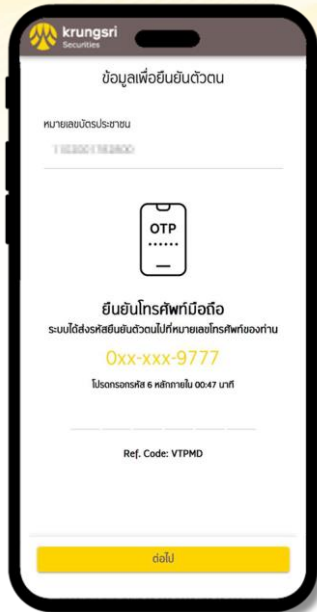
krungsri Securities

ข้อมูลเพื่อยืนยันตัวตน

หมายเลขบัตรประชาชน

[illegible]

OTP
······

ยืนยันโทรศัพท์มือถือ

ระบบได้ส่งรหัสยืนยันตัวตนไปที่หมายเลขโทรศัพท์ของท่าน

0xx-xxx-9777

โปรดกรอกรหัส 6 หลักภายใน 00:47 นาที

Ref. Code: VTPMD

ต่อไป